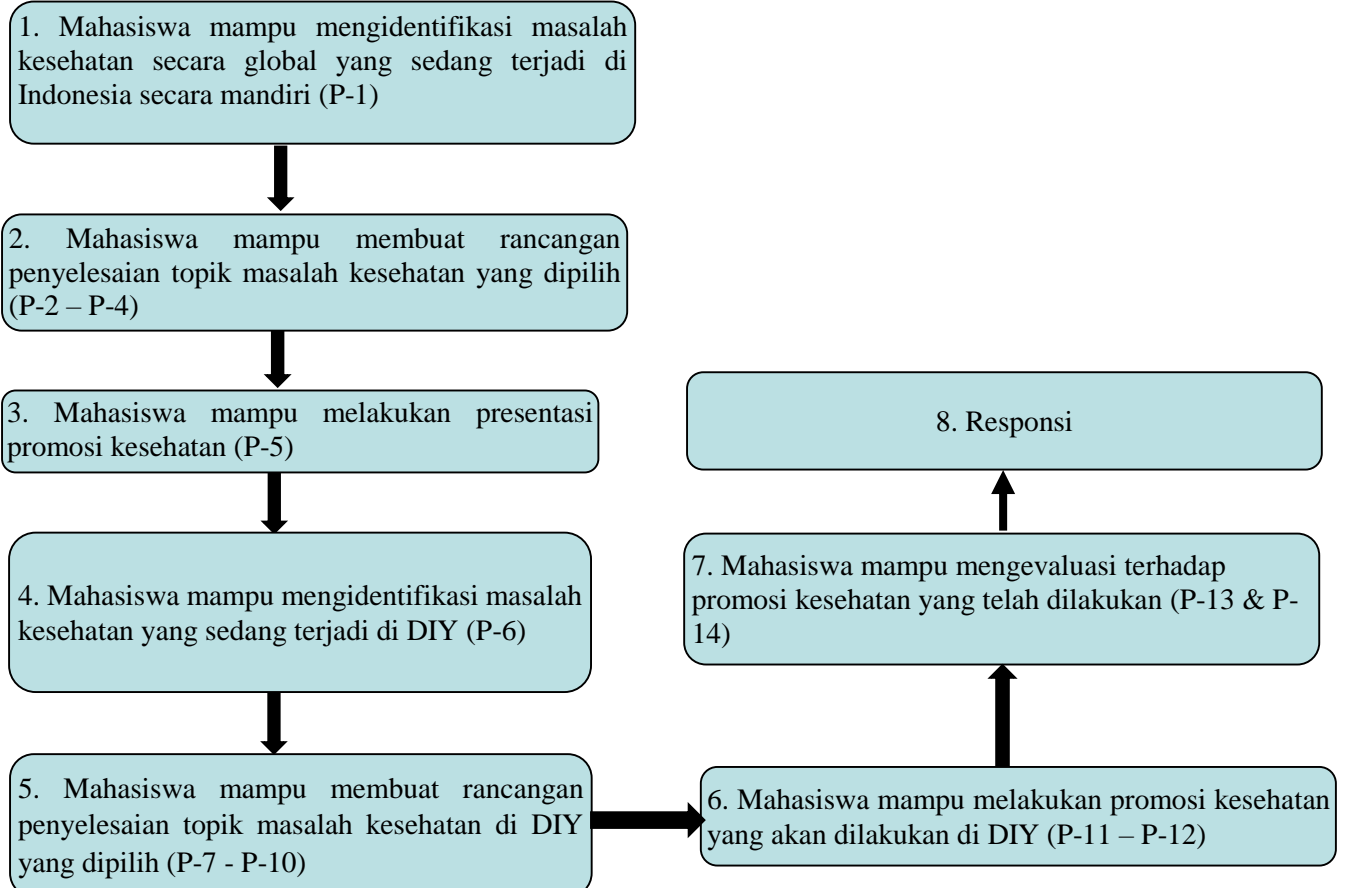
1. Mahasiswa mampu mengidentifikasi masalah kesehatan secara global yang sedang terjadi di Indonesia secara mandiri (P-1)

2. Mahasiswa mampu membuat rancangan penyelesaian topik masalah kesehatan yang dipilih (P-2 – P-4)

3. Mahasiswa mampu melakukan presentasi promosi kesehatan (P-5)

4. Mahasiswa mampu mengidentifikasi masalah kesehatan yang sedang terjadi di DIY (P-6)

5. Mahasiswa mampu membuat rancangan penyelesaian topik masalah kesehatan di DIY yang dipilih (P-7 - P-10)

6. Mahasiswa mampu melakukan promosi kesehatan yang akan dilakukan di DIY (P-11 – P-12)

7. Mahasiswa mampu mengevaluasi terhadap promosi kesehatan yang telah dilakukan (P-13 & P-14)

8. Responsi